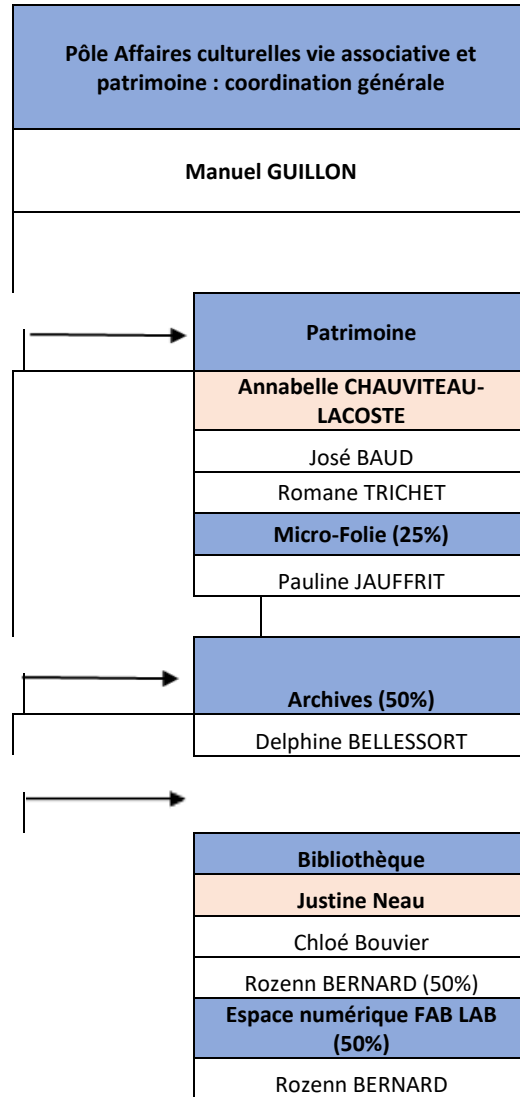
Pôle Affaires culturelles vie associative et patrimoine : coordination générale

Manuel GUILLON

Patrimoine

Annabelle CHAUVITEAU-LACOSTE

José BAUD

Romane TRICHET

Micro-Folie (25%)

Pauline JAUFFRIT

Archives (50%)

Delphine BELLESSORT

Bibliothèque

Justine Neau

Chloé Bouvier

Rozenn BERNARD (50%)

Espace numérique FAB LAB (50%)

Rozenn BERNARD